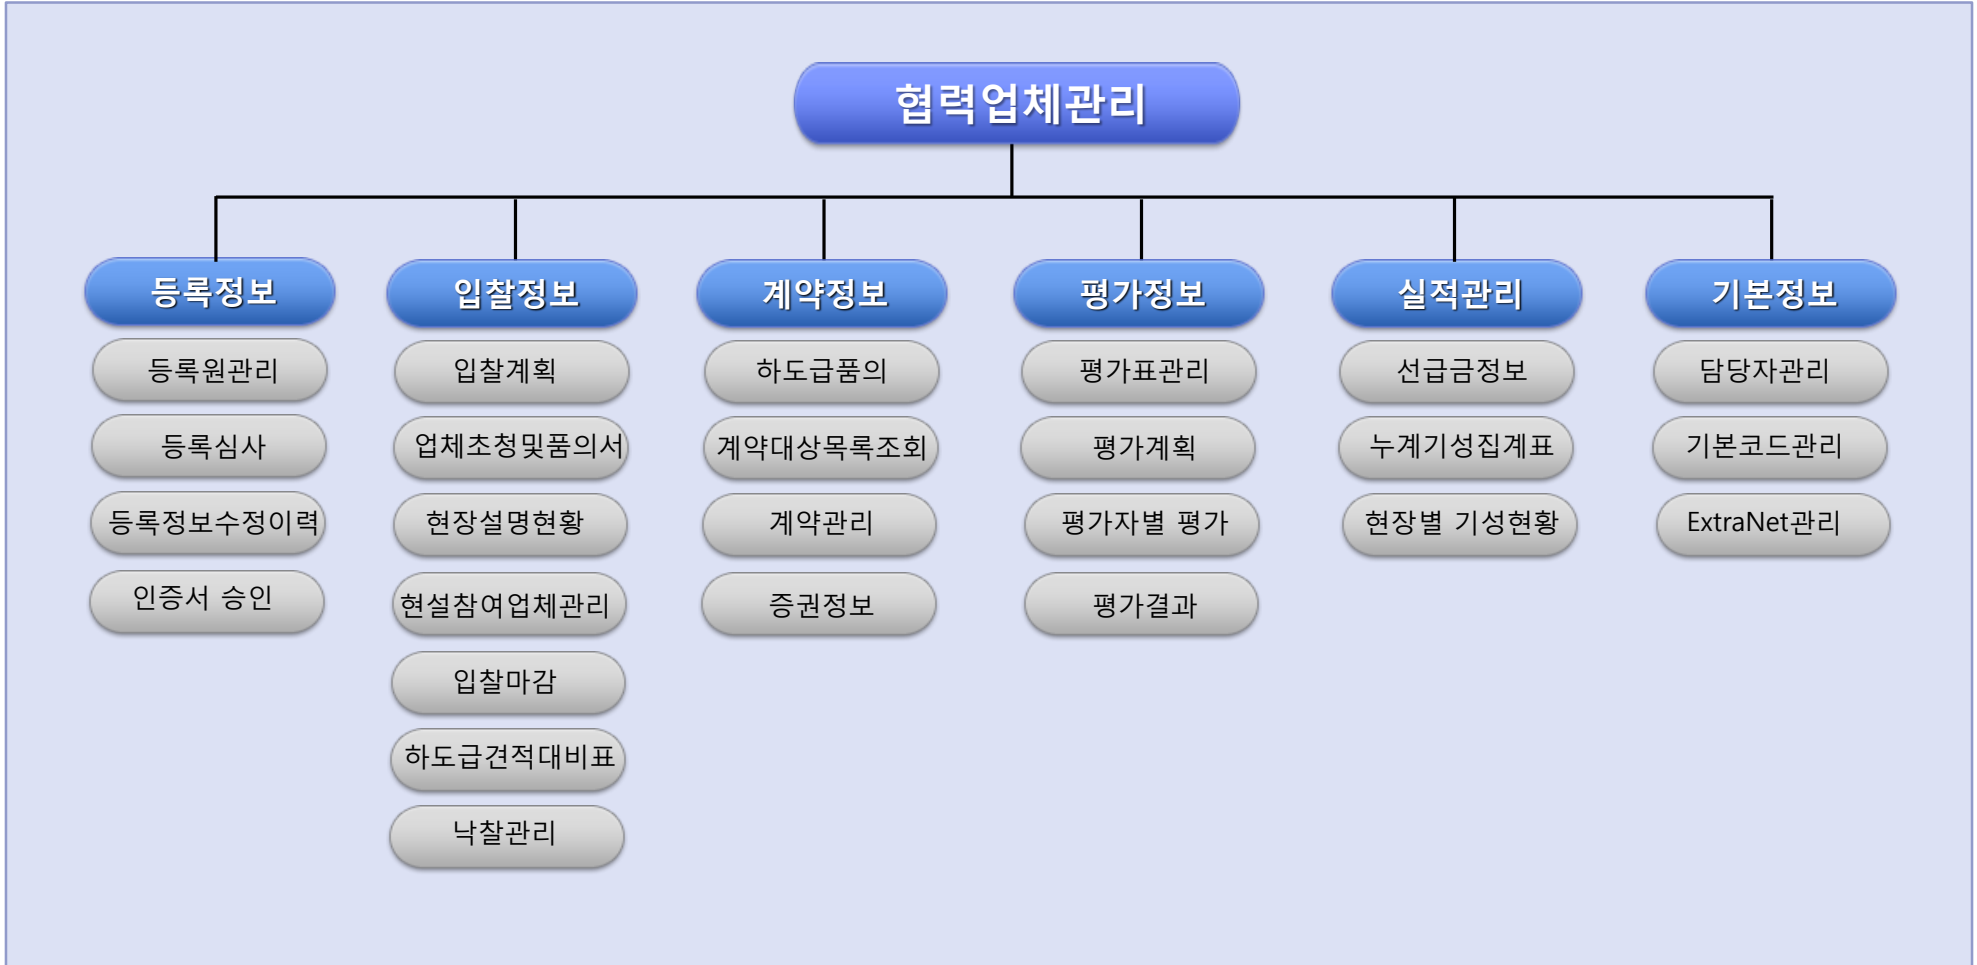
협력업체관리

등록정보
등록원관리
등록심사
등록정보수정이력
인증서 승인

입찰정보
입찰계획
업체초청및품의서
현장설명현황
현설참여업체관리
입찰마감
하도급견적대비표
낙찰관리

계약정보
하도급품의
계약대상목록조회
계약관리
증권정보

평가정보
평가표관리
평가계획
평가자별 평가
평가결과

실적관리
선급금정보
누계기성집계표
현장별 기성현황

기본정보
담당자관리
기본코드관리
ExtraNet관리